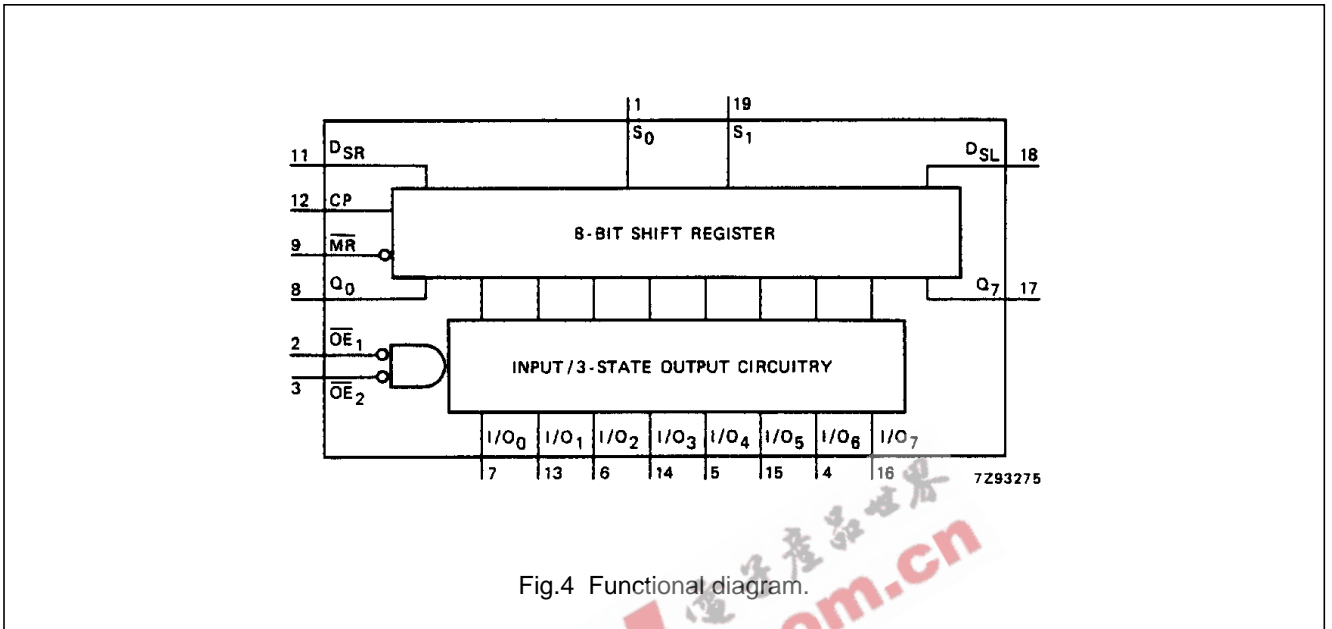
1
19
$S_0$
$S_1$
11
$D_{SR}$
$D_{SL}$
18
12
CP
8-BIT SHIFT REGISTER
9
$\overline{MR}$
8
$Q_0$
$Q_7$
17
2
$\overline{OE}_1$
INPUT/3-STATE OUTPUT CIRCUITRY
3
$\overline{OE}_2$

| $I/O_0$ | $I/O_1$ | $I/O_2$ | $I/O_3$ | $I/O_4$ | $I/O_5$ | $I/O_6$ | $I/O_7$ |
|---|---|---|---|---|---|---|---|
| 7 | 13 | 6 | 14 | 5 | 15 | 4 | 16 |

7Z93275

电子产品世界
.com.cn

Fig.4 Functional diagram.